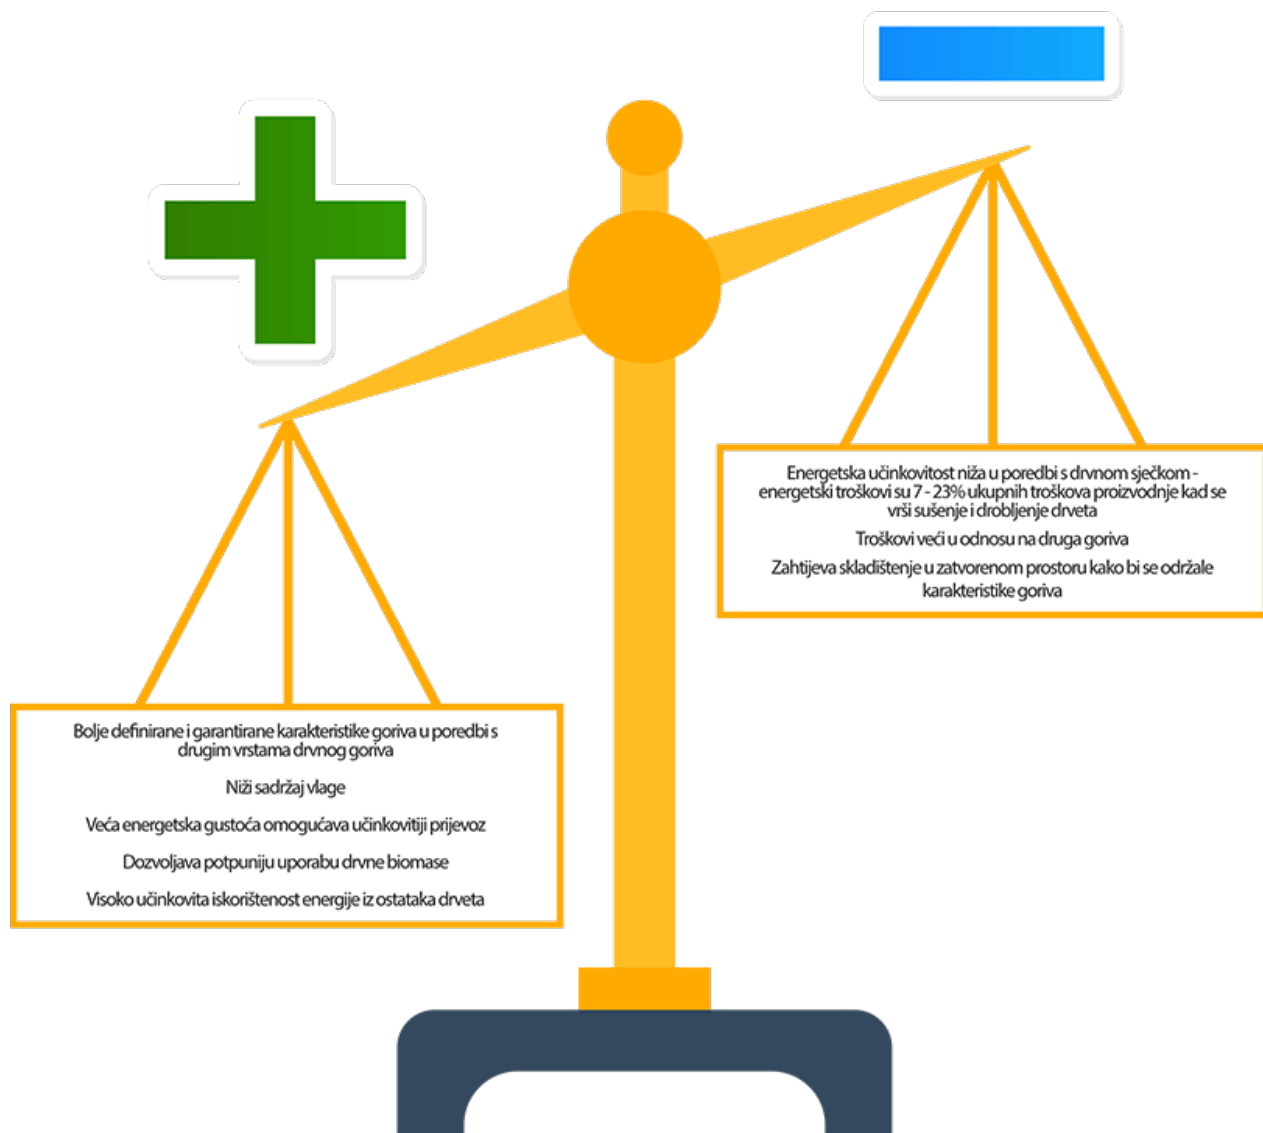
Energetska učinkovitost niža u poredbi s drvnom sječkom - energetski troškovi su 7 - 23% ukupnih troškova proizvodnje kad se vrši sušenje i drobljenje drveta

Troškovi veći u odnosu na druga goriva

Zahtijeva skladištenje u zatvorenom prostoru kako bi se održale karakteristike goriva

Bolje definirane i garantirane karakteristike goriva u poredbi s drugim vrstama drvnog goriva

Niži sadržaj vlage

Veća energetska gustoća omogućava učinkovitiji prijevoz

Dozvoljava potpuniju uporabu drvne biomase

Visoko učinkovita iskorištenost energije iz ostataka drveta